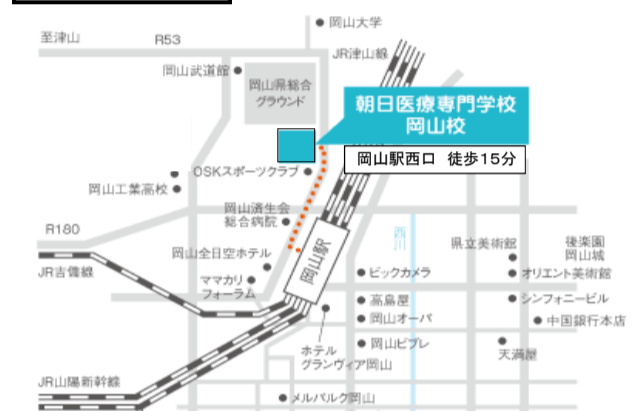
至津山
R53
岡山大学
JR津山線
岡山武道館
岡山県総合グラウンド
朝日医療専門学校
岡山校
岡山駅西口　徒歩15分
OSKスポーツクラブ
岡山工業高校
岡山済生会総合病院
R180
岡山全日空ホテル
岡山駅
JR吉備線
ママカリフォーラム
西川
県立美術館
後楽園
岡山城
ビックカメラ
オリエント美術館
高島屋
シンフォニービル
岡山オーパ
中国銀行本店
ホテルグランヴィア岡山
岡山ビブレ
天満屋
JR山陽新幹線
メルパルク岡山